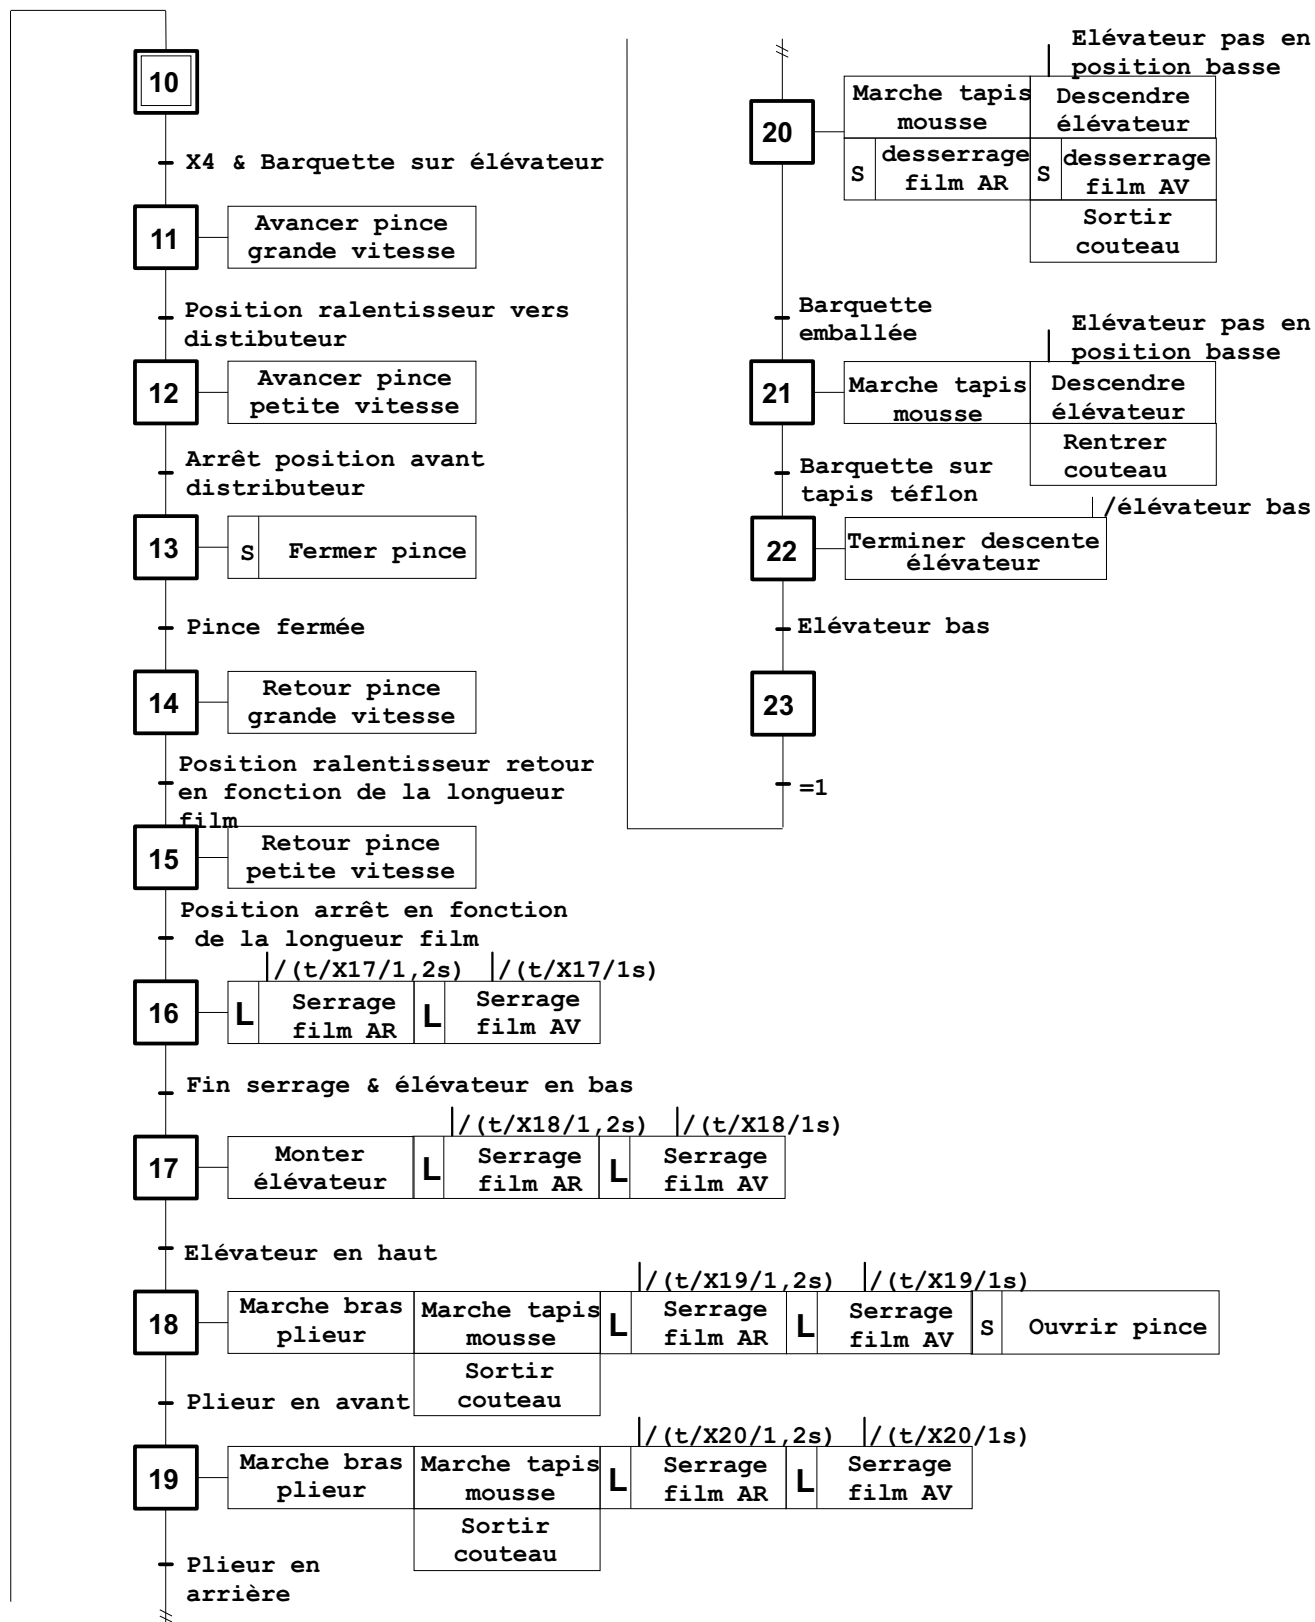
10

X4 & Barquette sur élévateur

11 Avancer pince grande vitesse

Position ralentisseur vers distibuteur

12 Avancer pince petite vitesse

Arrêt position avant distributeur

13 S Fermer pince

Pince fermée

14 Retour pince grande vitesse

Position ralentisseur retour en fonction de la longueur film

15 Retour pince petite vitesse

Position arrêt en fonction de la longueur film

/(t/X17/1,2s) /(t/X17/1s)

16 L Serrage film AR L Serrage film AV

Fin serrage & élévateur en bas

/(t/X18/1,2s) /(t/X18/1s)

17 Monter élévateur L Serrage film AR L Serrage film AV

Elévateur en haut

/(t/X19/1,2s) /(t/X19/1s)

18 Marche bras plieur Marche tapis mousse Sortir couteau L Serrage film AR L Serrage film AV S Ouvrir pince

Plieur en avant

/(t/X20/1,2s) /(t/X20/1s)

19 Marche bras plieur Marche tapis mousse Sortir couteau L Serrage film AR L Serrage film AV

Plieur en arrière

Elévateur pas en position basse

20 Marche tapis mousse Descendre élévateur S desserrage film AR S desserrage film AV Sortir couteau

Barquette emballée

Elévateur pas en position basse

21 Marche tapis mousse Descendre élévateur Rentrer couteau

Barquette sur tapis téflon

/élévateur bas

22 Terminer descente élévateur

Elévateur bas

23

=1